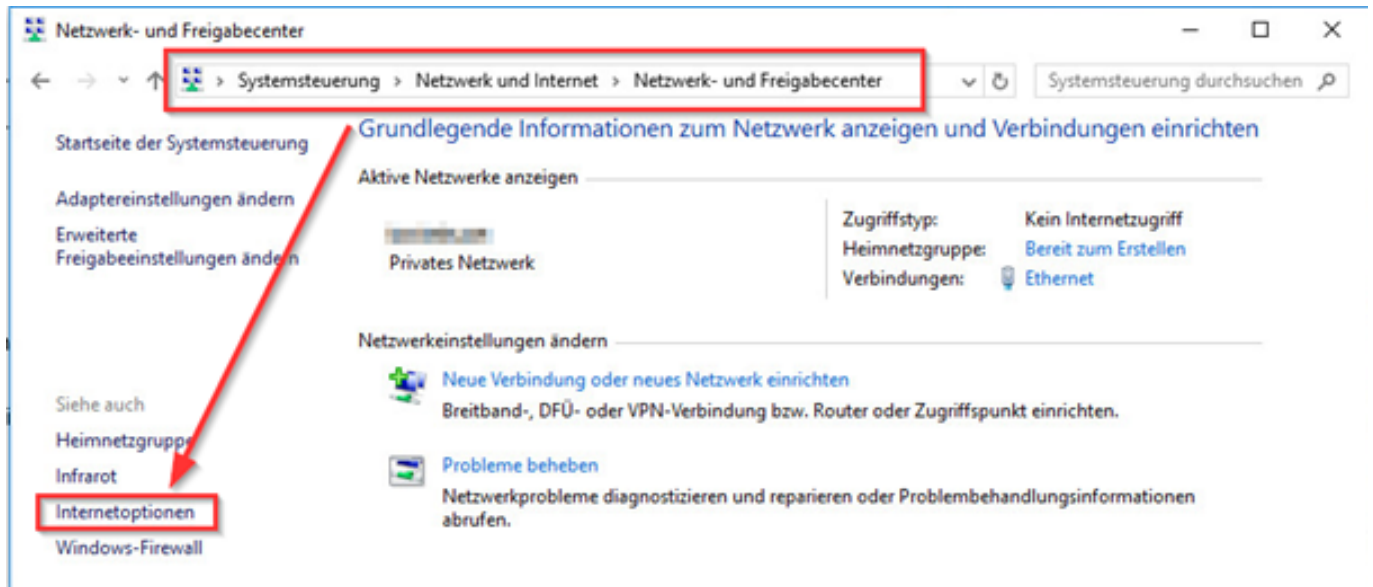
Netzwerk- und Freigabecenter

Systemsteuerung > Netzwerk und Internet > Netzwerk- und Freigabecenter

Systemsteuerung durchsuchen

Startseite der Systemsteuerung

Adaptereinstellungen ändern

Erweiterte Freigabeeinstellungen ändern

Siehe auch

Heimnetzgruppe

Infrarot

Internetoptionen

Windows-Firewall

Grundlegende Informationen zum Netzwerk anzeigen und Verbindungen einrichten

Aktive Netzwerke anzeigen

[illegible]
Privates Netzwerk

Zugriffstyp: Kein Internetzugriff
Heimnetzgruppe: Bereit zum Erstellen
Verbindungen: Ethernet

Netzwerkeinstellungen ändern

Neue Verbindung oder neues Netzwerk einrichten
Breitband-, DFÜ- oder VPN-Verbindung bzw. Router oder Zugriffspunkt einrichten.

Probleme beheben
Netzwerkprobleme diagnostizieren und reparieren oder Problembehandlungsinformationen abrufen.